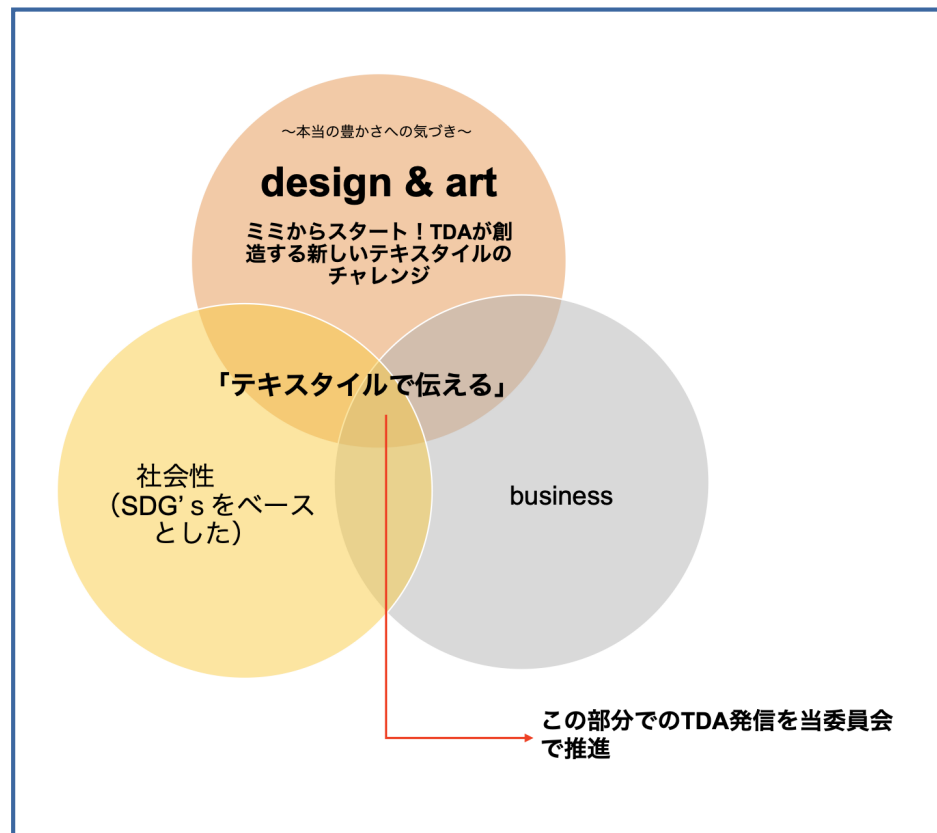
〜本当の豊かさへの気づき〜

design & art

ミミからスタート！TDAが創造する新しいテキスタイルのチャレンジ

「テキスタイルで伝える」

社会性
（SDG’ｓをベースとした）

business

この部分でのTDA発信を当委員会で推進